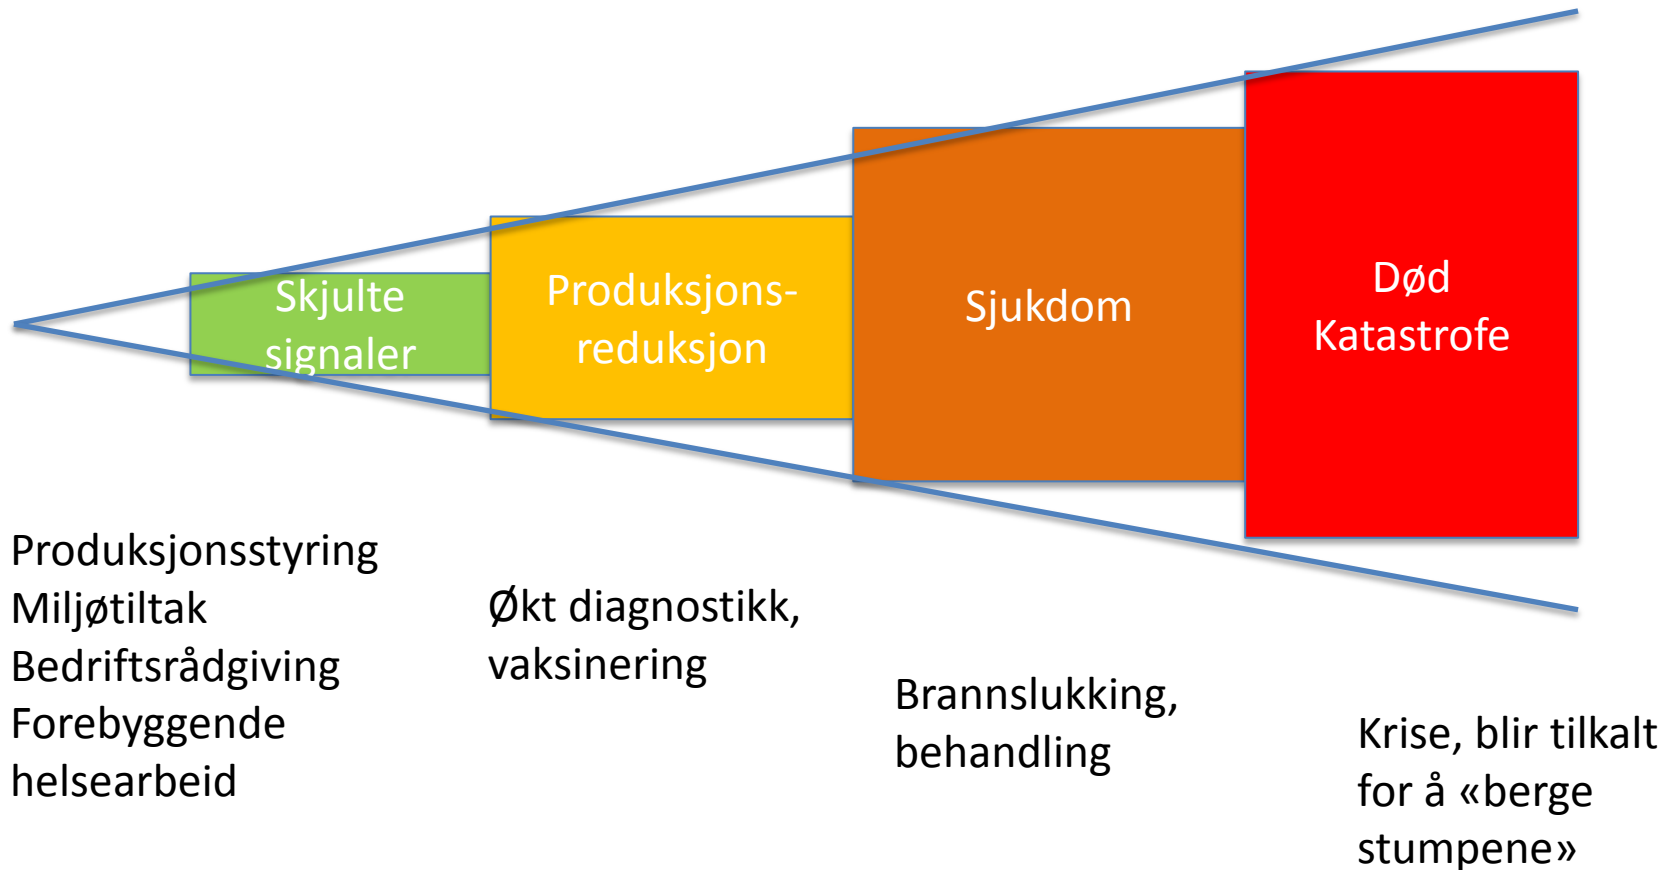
Skjulte signaler

Produksjons-reduksjon

Sjukdom

Død
Katastrofe

Produksjonsstyring
Miljøtiltak
Bedriftsrådgiving
Forebyggende helsearbeid

Økt diagnostikk, vaksinering

Brannslukking, behandling

Krise, blir tilkalt for å «berge stumpene»